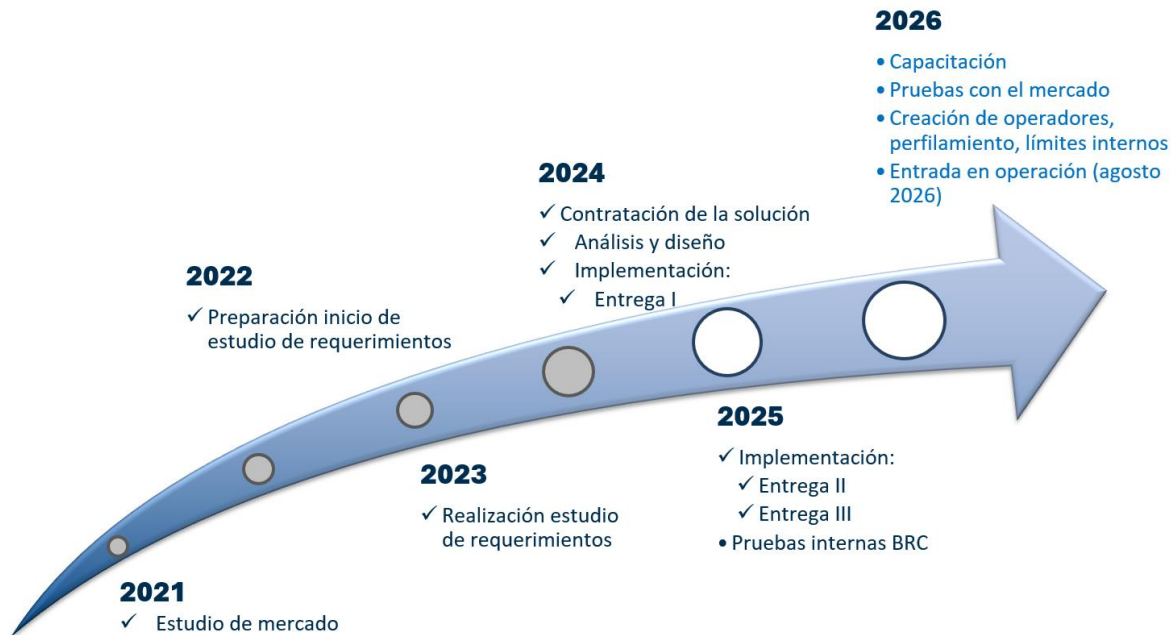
2026

• Capacitación
• Pruebas con el mercado
• Creación de operadores, perfilamiento, límites internos
• Entrada en operación (agosto 2026)

2024

✓ Contratación de la solución
✓ Análisis y diseño
✓ Implementación:
✓ Entrega I

2022

✓ Preparación inicio de estudio de requerimientos

2025

✓ Implementación:
✓ Entrega II
✓ Entrega III
• Pruebas internas BRC

2023

✓ Realización estudio de requerimientos

2021

✓ Estudio de mercado